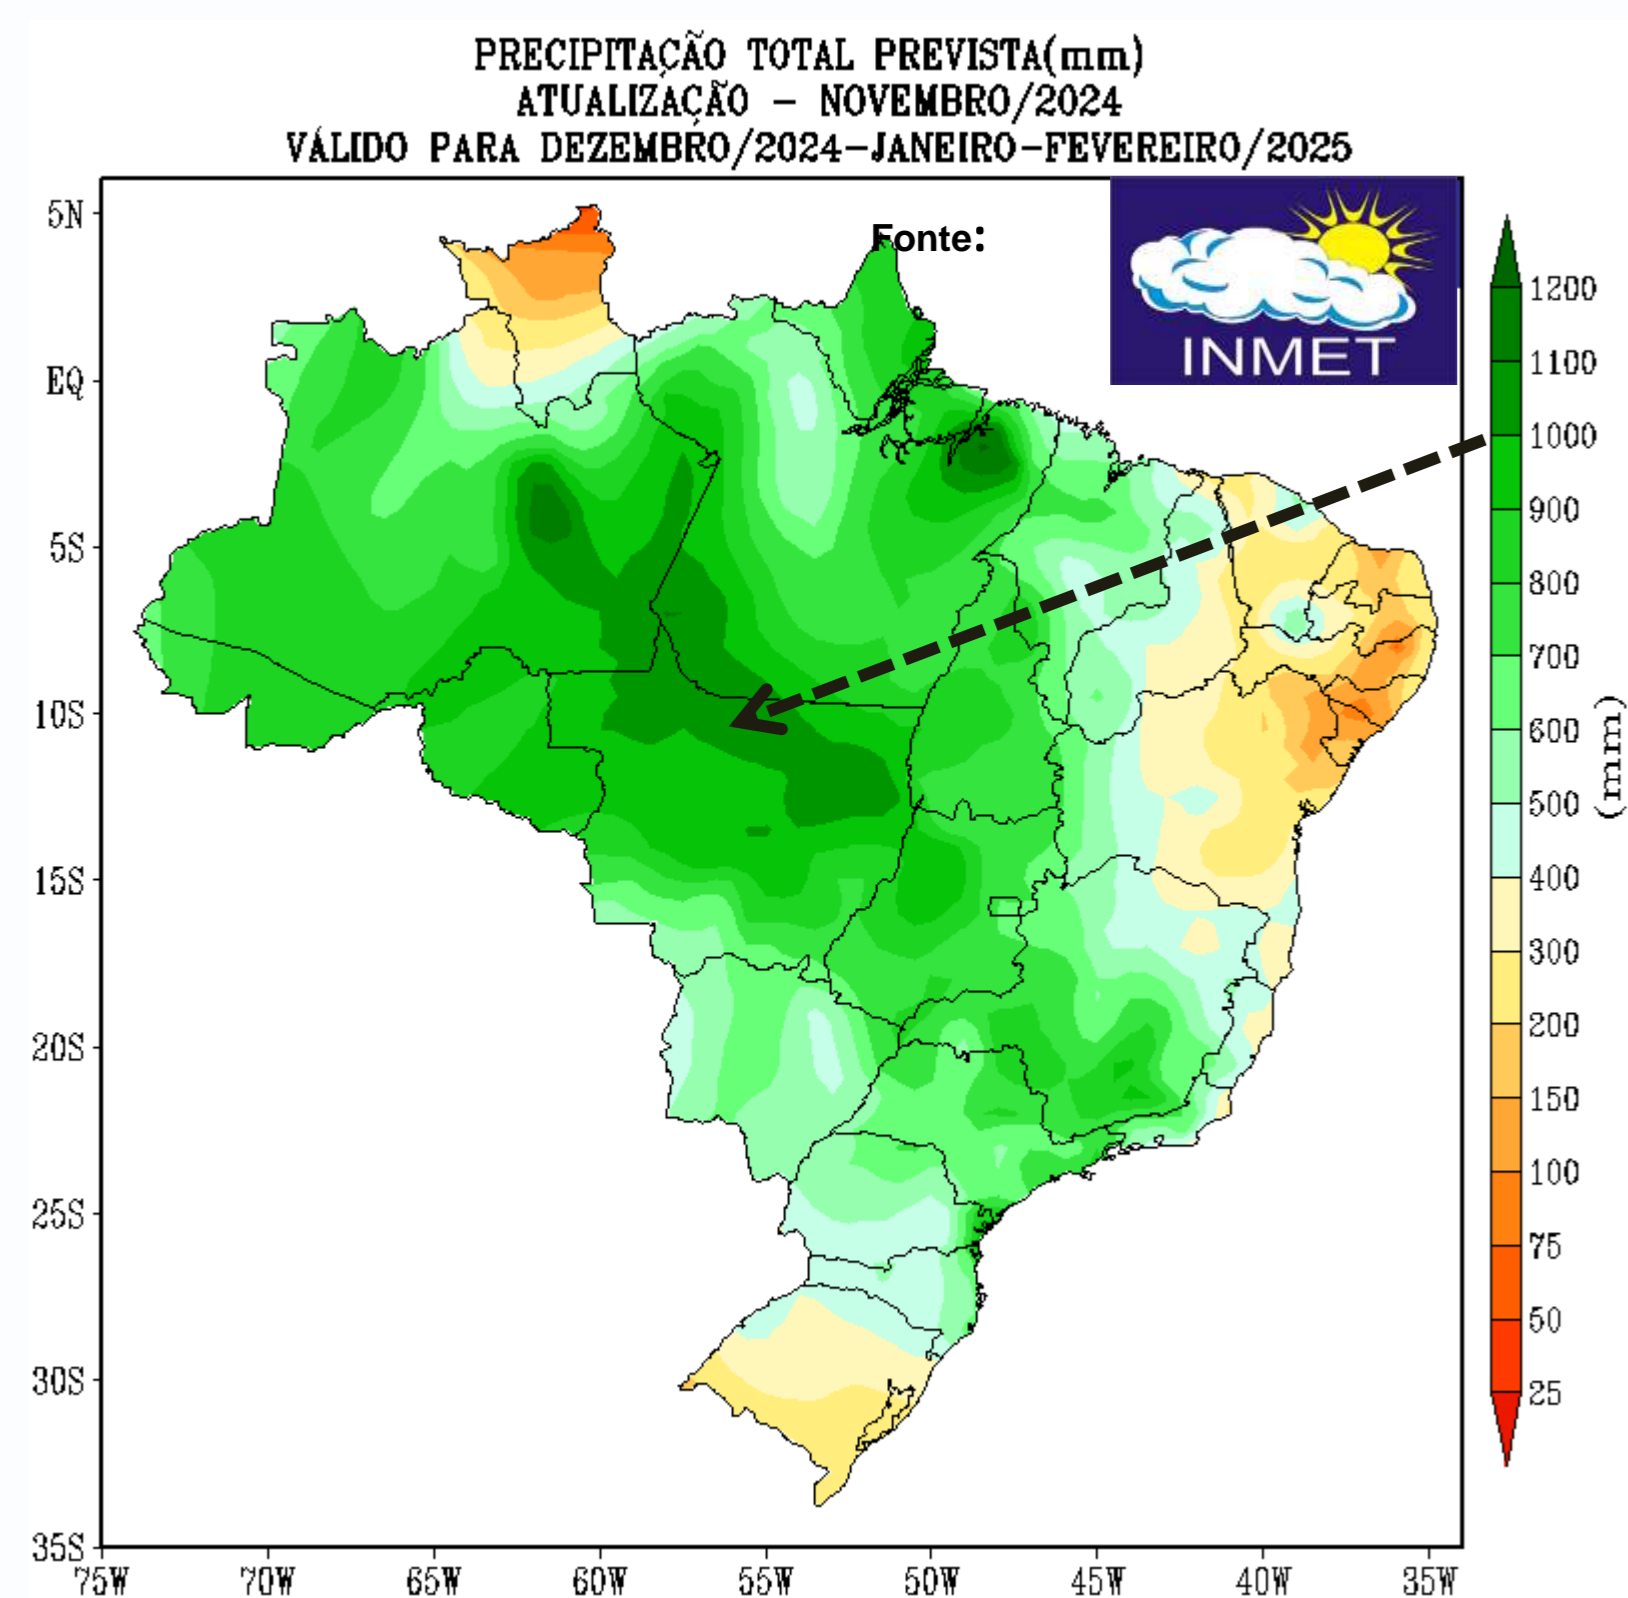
PRECIPITAÇÃO TOTAL PREVISTA(mm)
ATUALIZAÇÃO - NOVEMBRO/2024
VÁLIDO PARA DEZEMBRO/2024-JANEIRO-FEVEREIRO/2025

Fonte:

INMET

5N
EQ
5S
10S
15S
20S
25S
30S
35S

75W 70W 65W 60W 55W 50W 45W 40W 35W

1200
1100
1000
900
800
700
600
500
400
300
200
150
100
75
50
25
(mm)